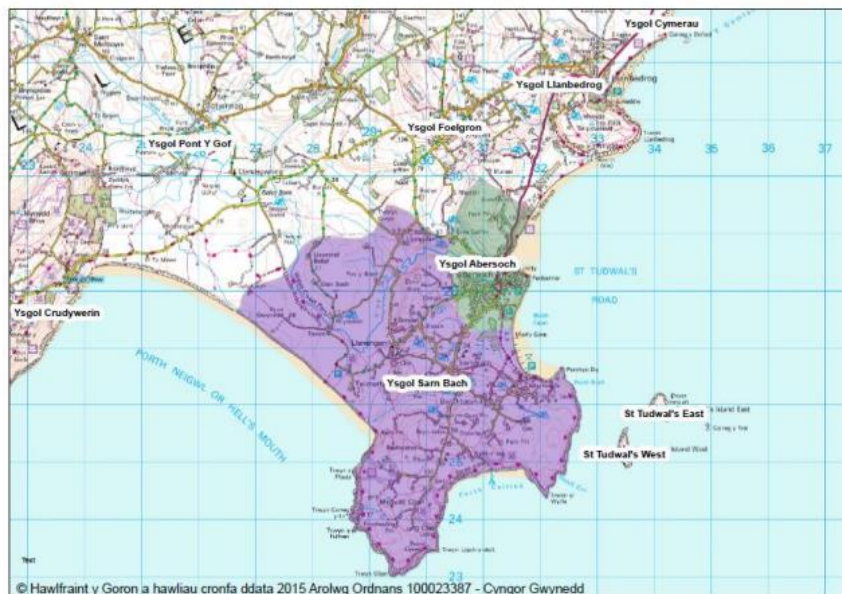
Ysgol Cymerau

Ysgol Llanbedrog

Ysgol Foelgron

Ysgol Pont Y Gof

24

27

28

29

30

31

32

34

35

36

37

Ysgol Abersoch

ST TUDWAL'S

ROAD

Ysgol Crudywerin

PORTH NEIGWL OR HELL'S MOUTH

Ysgol Sarn Bach

St Tudwal's East

St Tudwal's West

24

23

Text

© Hawlfraint y Goron a hawliau cronfa ddata 2015 Arolwg Ordnans 100023387 - Cyngor Gwynedd